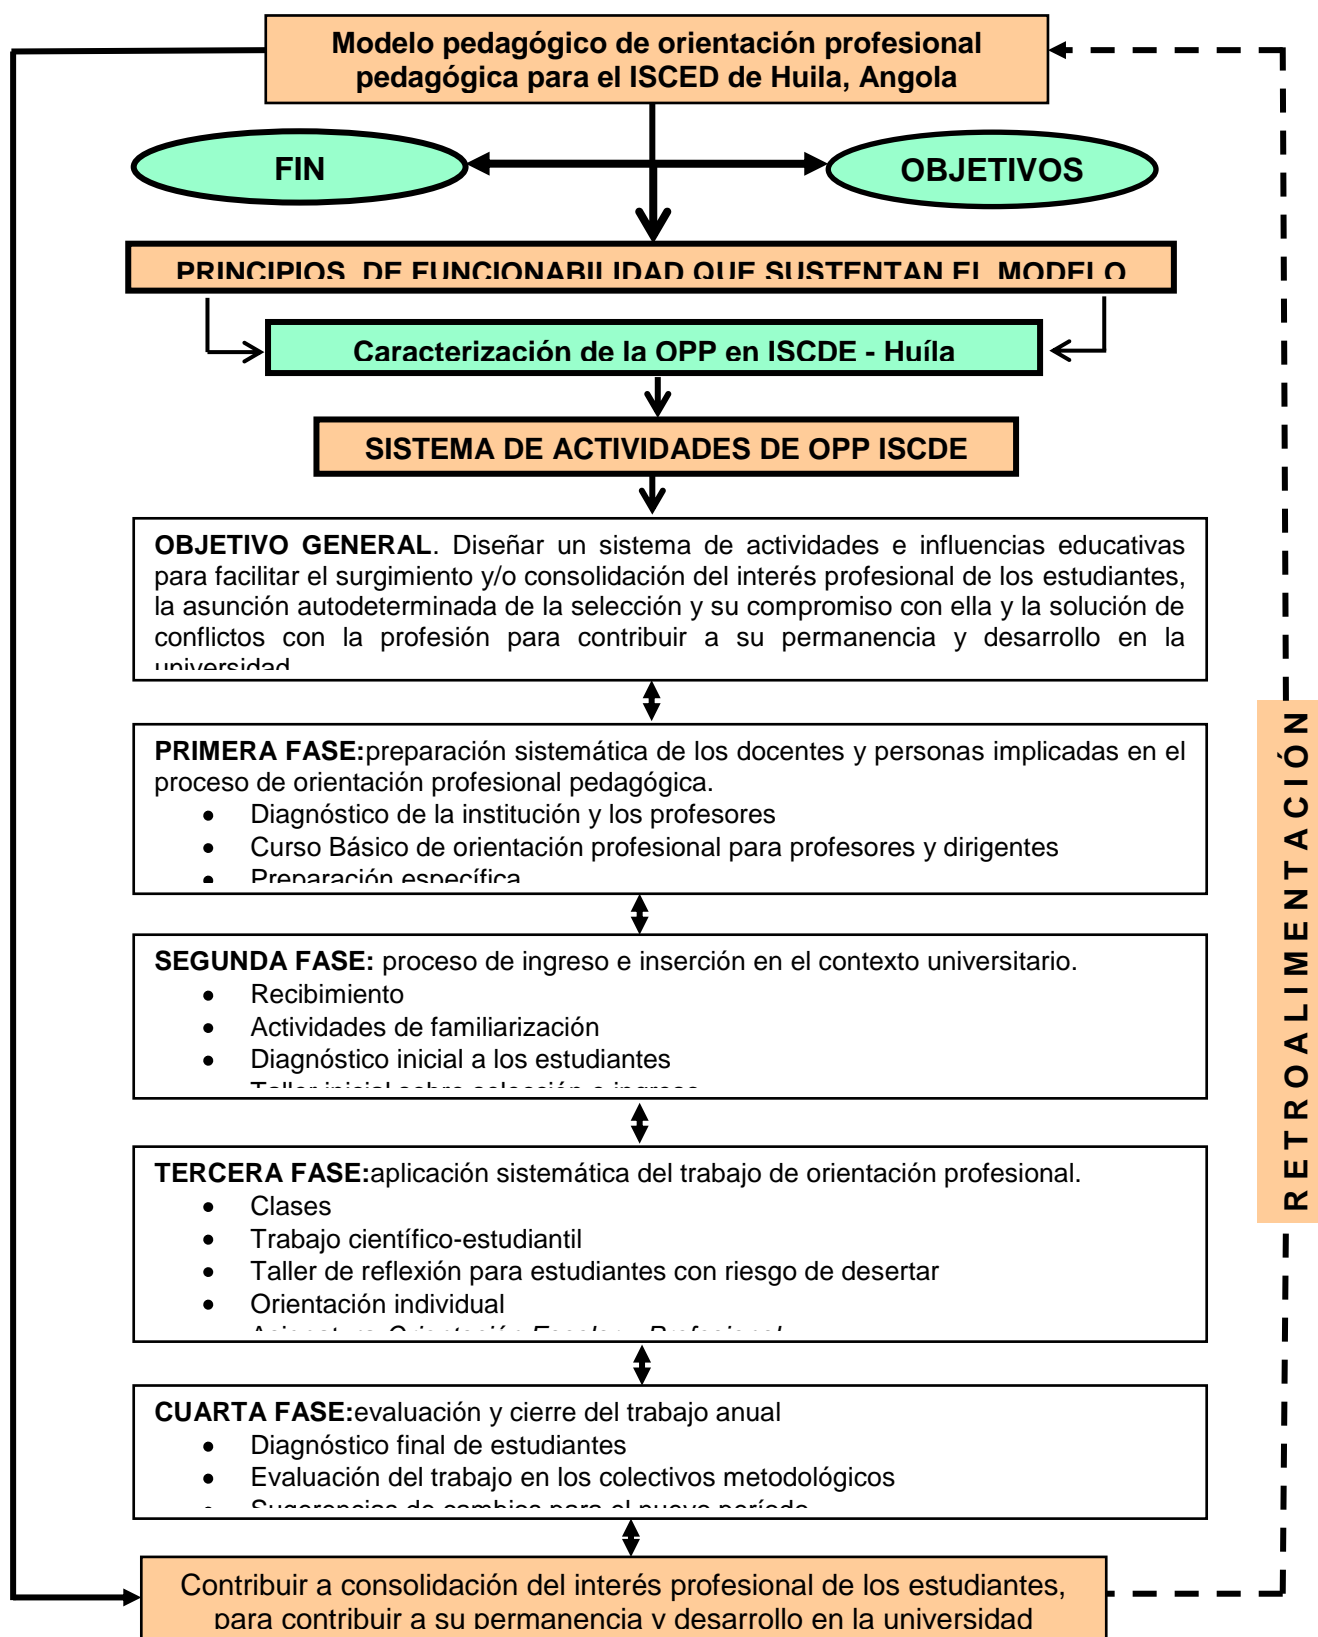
Modelo pedagógico de orientación profesional pedagógica para el ISCED de Huila, Angola

FIN

OBJETIVOS

PRINCIPIOS DE FUNCIONABILIDAD QUE SUSTENTAN EL MODELO

Caracterización de la OPP en ISCDE - Huíla

SISTEMA DE ACTIVIDADES DE OPP ISCDE

OBJETIVO GENERAL. Diseñar un sistema de actividades e influencias educativas para facilitar el surgimiento y/o consolidación del interés profesional de los estudiantes, la asunción autodeterminada de la selección y su compromiso con ella y la solución de conflictos con la profesión para contribuir a su permanencia y desarrollo en la universidad

PRIMERA FASE:preparación sistemática de los docentes y personas implicadas en el proceso de orientación profesional pedagógica.
- Diagnóstico de la institución y los profesores
- Curso Básico de orientación profesional para profesores y dirigentes
- Preparación específica

SEGUNDA FASE: proceso de ingreso e inserción en el contexto universitario.
- Recibimiento
- Actividades de familiarización
- Diagnóstico inicial a los estudiantes
- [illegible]

TERCERA FASE:aplicación sistemática del trabajo de orientación profesional.
- Clases
- Trabajo científico-estudiantil
- Taller de reflexión para estudiantes con riesgo de desertar
- Orientación individual
- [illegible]

CUARTA FASE:evaluación y cierre del trabajo anual
- Diagnóstico final de estudiantes
- Evaluación del trabajo en los colectivos metodológicos
- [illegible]

Contribuir a consolidación del interés profesional de los estudiantes, para contribuir a su permanencia y desarrollo en la universidad

RETROALIMENTACIÓN